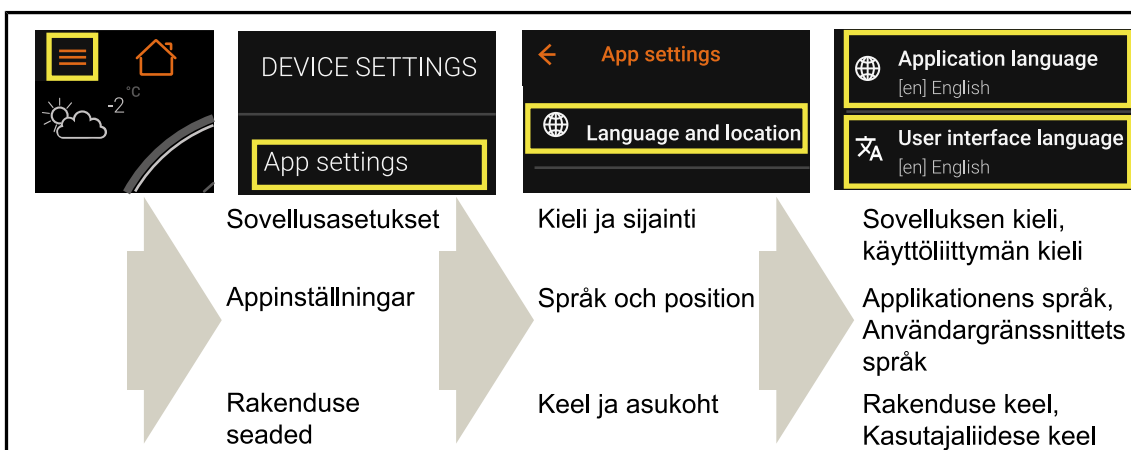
°C
-2

DEVICE SETTINGS

App settings

App settings

Language and location

Application language
[en] English

User interface language
[en] English

Sovellusasetukset

Appinställningar

Rakenduse seaded

Kieli ja sijainti

Språk och position

Keel ja asukoht

Sovelluksen kieli, käyttöliittymän kieli

Applikationens språk, Användargränssnittets språk

Rakenduse keel, Kasutajaliidese keel